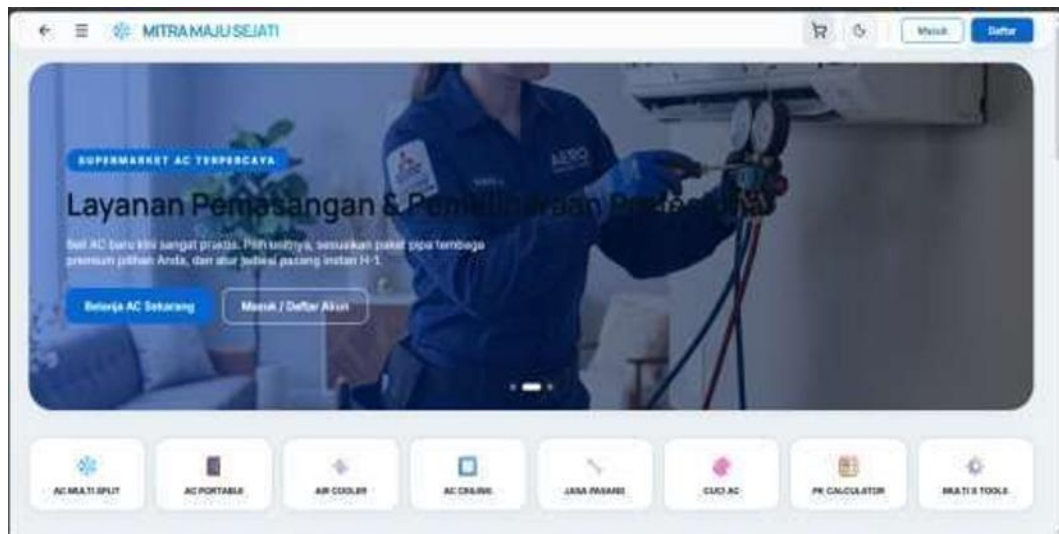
MITRA MAJU SEJATI

Masuk

Daftar

SUPERMARKET AC TERPERCAYA

Layanan Pemasangan & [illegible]

Beli AC baru kini sangat praktis. Pilih unitnya, sesuaikan paket pipa tembaga premium pilihan Anda, dan atur jadwal pasang instan H-1.

Belanja AC Sekarang

Masuk / Daftar Akun

AC MULTI SPLIT

AC PORTABLE

AIR COOLER

AC CEILING

JASA PASANG

CUCI AC

PK CALCULATOR

MULTI S TOOLS